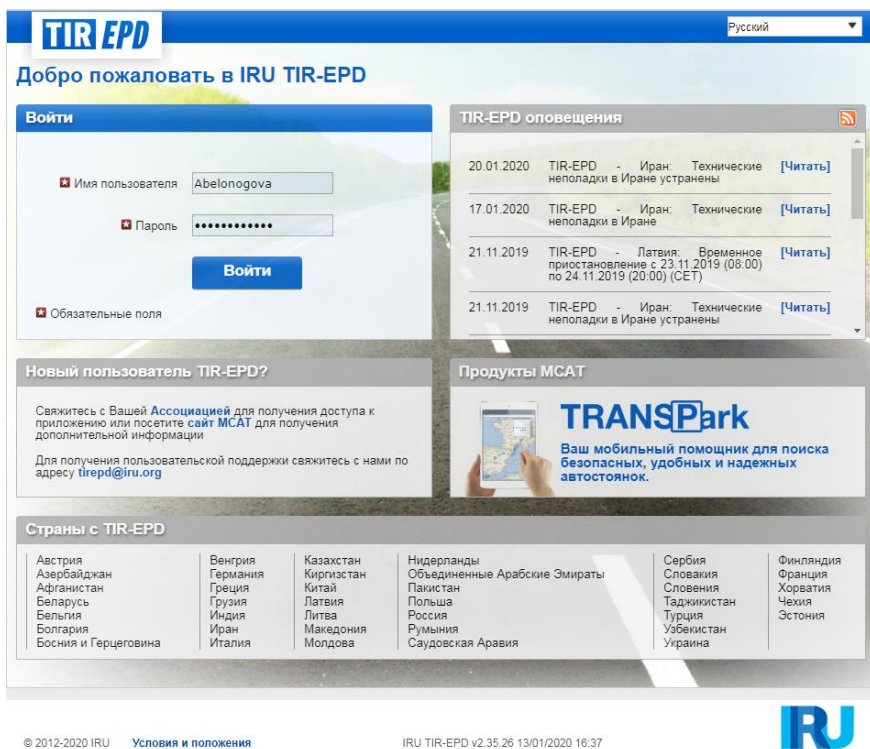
TIR EPD

Русский

Добро пожаловать в IRU TIR-EPD

Войти

Имя пользователя Abelonogova

Пароль ••••••••••••

Войти

Обязательные поля

TIR-EPD оповещения

| | | |
|---|---|---|
| 20.01.2020 | TIR-EPD - Иран: Технические неполадки в Иране устранены | [Читать] |
| 17.01.2020 | TIR-EPD - Иран: Технические неполадки в Иране | [Читать] |
| 21.11.2019 | TIR-EPD - Латвия: Временное приостановление с 23.11.2019 (08:00) по 24.11.2019 (20:00) (CET) | [Читать] |
| 21.11.2019 | TIR-EPD - Иран: Технические неполадки в Иране устранены | [Читать] |

Новый пользователь TIR-EPD?

Свяжитесь с Вашей Ассоциацией для получения доступа к приложению или посетите сайт МСАТ для получения дополнительной информации

Для получения пользовательской поддержки свяжитесь с нами по адресу tirepd@iru.org

Продукты МСАТ

TRANSPark

Ваш мобильный помощник для поиска безопасных, удобных и надежных автостоянок.

Страны с TIR-EPD

Австрия
Азербайджан
Афганистан
Беларусь
Бельгия
Болгария
Босния и Герцеговина

Венгрия
Германия
Греция
Грузия
Индия
Иран
Италия

Казахстан
Киргизстан
Китай
Латвия
Литва
Македония
Молдова

Нидерланды
Объединенные Арабские Эмираты
Пакистан
Польша
Россия
Румыния
Саудовская Аравия

Сербия
Словакия
Словения
Таджикистан
Турция
Узбекистан
Украина

Финляндия
Франция
Хорватия
Чехия
Эстония

© 2012-2020 IRU Условия и положения IRU TIR-EPD v2.35.26 13/01/2020 16:37

IRU